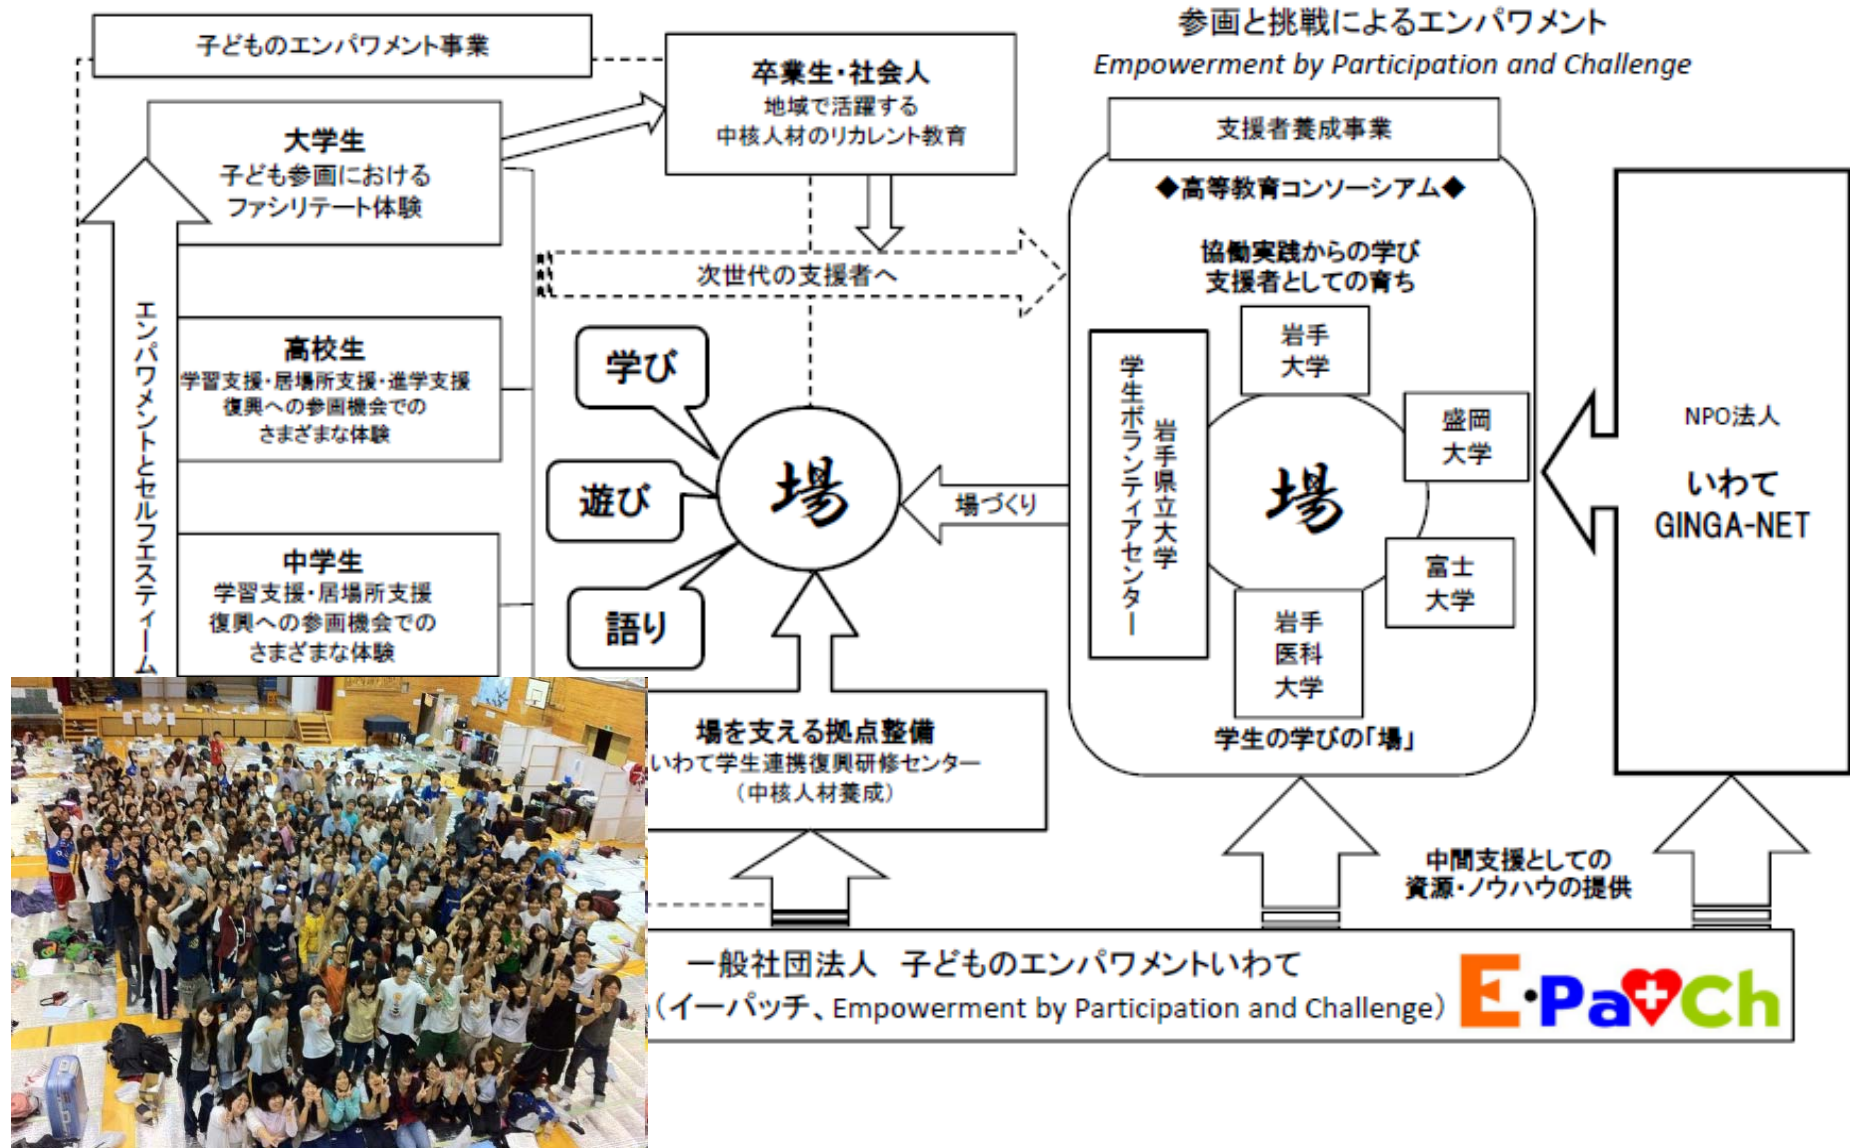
子どものエンパワメント事業

参画と挑戦によるエンパワメント
Empowerment by Participation and Challenge

卒業生・社会人
地域で活躍する
中核人材のリカレント教育

大学生
子ども参画における
ファシリテート体験

高校生
学習支援・居場所支援・進学支援
復興への参画機会での
さまざまな体験

中学生
学習支援・居場所支援
復興への参画機会での
さまざまな体験

エンパワメントとセルフエスティーム

次世代の支援者へ

学び

遊び

語り

場

場づくり

場を支える拠点整備
いわて学生連携復興研修センター
（中核人材養成）

支援者養成事業

◆高等教育コンソーシアム◆

協働実践からの学び
支援者としての育ち

岩手県立大学
学生ボランティアセンター

岩手大学

盛岡大学

場

富士大学

岩手医科大学

学生の学びの「場」

NPO法人
いわて
GINGA-NET

中間支援としての
資源・ノウハウの提供

一般社団法人　子どものエンパワメントいわて
（イーパッチ、Empowerment by Participation and Challenge）

E・PaCh